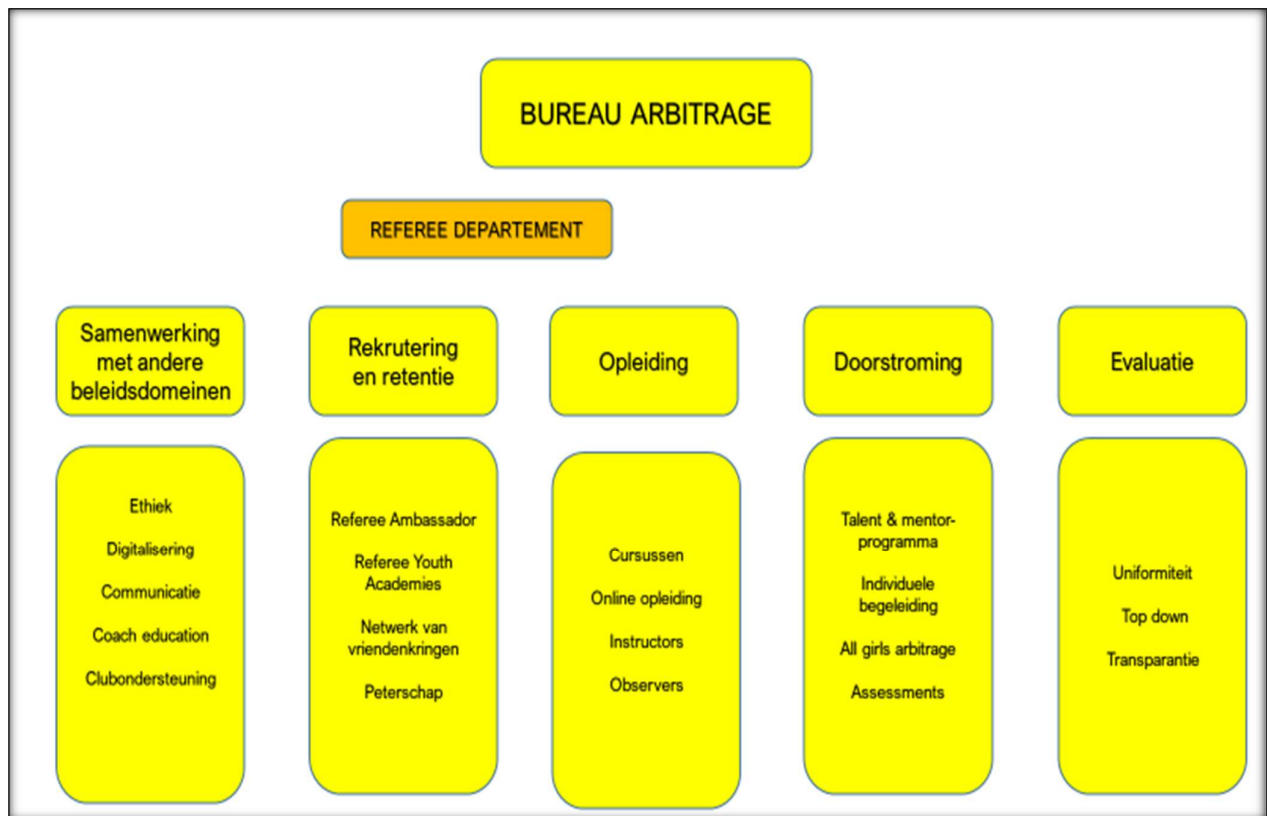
BUREAU ARBITRAGE

REFEREE DEPARTEMENT

Samenwerking met andere beleidsdomeinen

Ethiek

Digitalisering

Communicatie

Coach education

Clubondersteuning

Rekrutering en retentie

Referee Ambassador

Referee Youth Academies

Netwerk van vriendenkringen

Peterschap

Opleiding

Cursussen

Online opleiding

Instructors

Observers

Doorstroming

Talent & mentorprogramma

Individuele begeleiding

All girls arbitrage

Assessments

Evaluatie

Uniformiteit

Top down

Transparantie